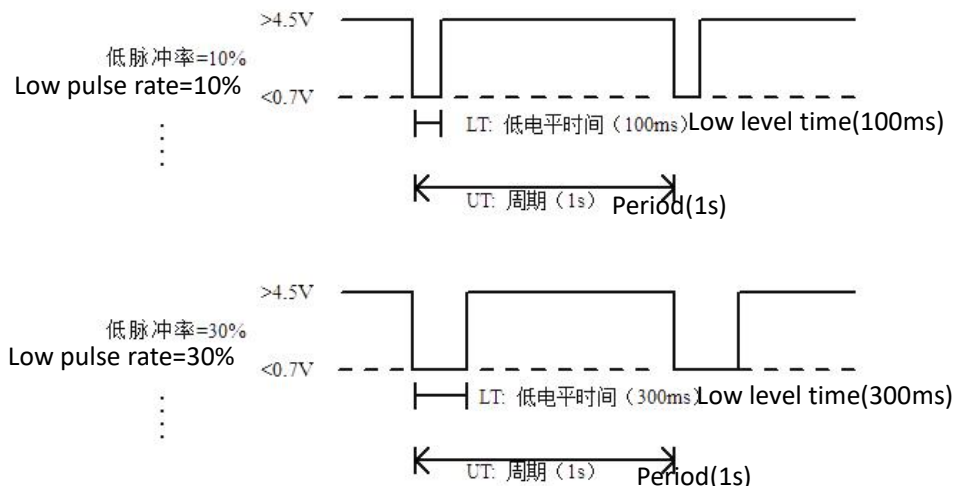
>4.5V

低脉冲率=10%
Low pulse rate=10%

<0.7V

LT: 低电平时间（100ms）Low level time(100ms)

UT: 周期（1s） Period(1s)

>4.5V

低脉冲率=30%
Low pulse rate=30%

<0.7V

LT: 低电平时间（300ms）Low level time(300ms)

UT: 周期（1s） Period(1s)